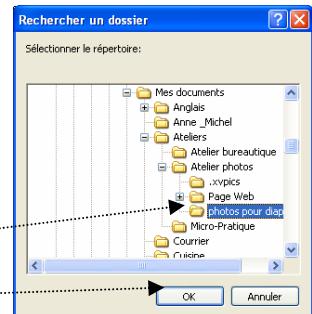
Rechercher un dossier

Sélectionner le répertoire:

Mes documents
Anglais
Anne _Michel
Ateliers
Atelier bureautique
Atelier photos
.xvpics
Page Web
photos pour diap
Micro-Pratique
Courrier
Cuisine

OK
Annuler